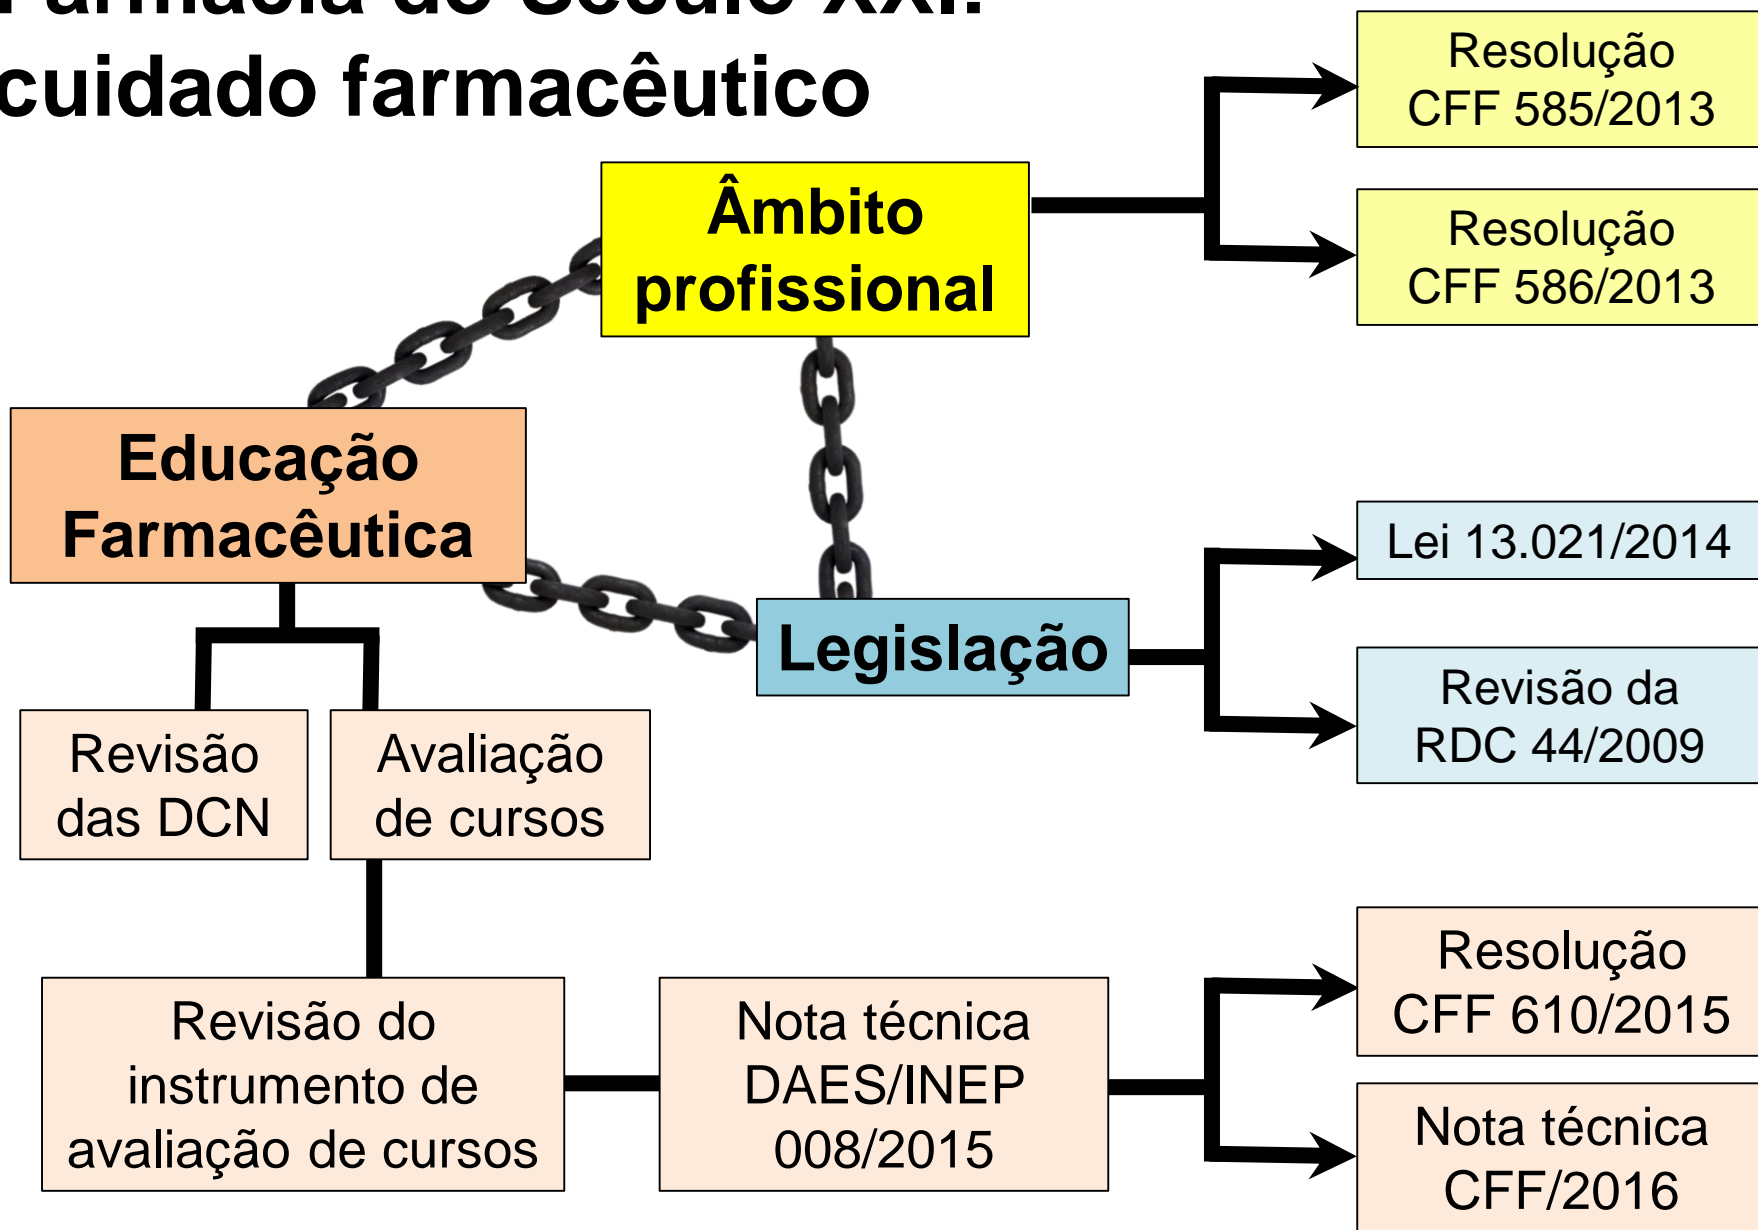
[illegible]
cuidado farmacêutico

Âmbito profissional

Resolução CFF 585/2013

Resolução CFF 586/2013

Educação Farmacêutica

Legislação

Lei 13.021/2014

Revisão da RDC 44/2009

Revisão das DCN

Avaliação de cursos

Revisão do instrumento de avaliação de cursos

Nota técnica DAES/INEP 008/2015

Resolução CFF 610/2015

Nota técnica CFF/2016